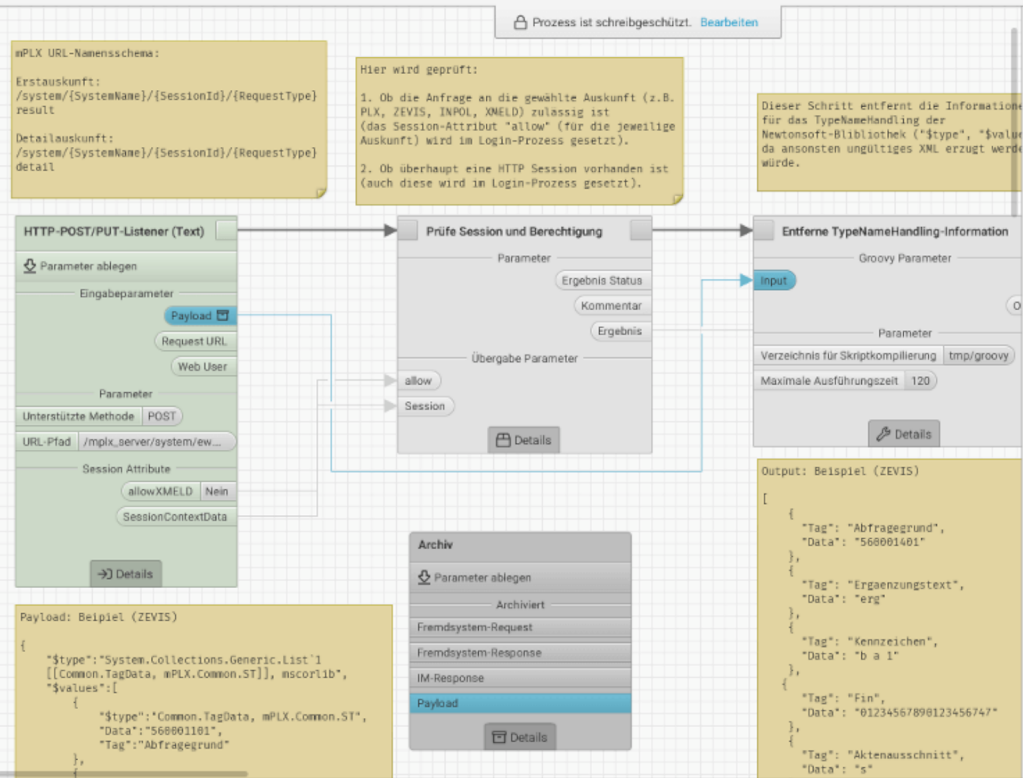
Prozess ist schreibgeschützt. Bearbeiten

mPLX URL-Namensschema:

Erstauskunft:
/system/{SystemName}/{SessionId}/{RequestType}
result

Detailauskunft:
/system/{SystemName}/{SessionId}/{RequestType}
detail

Hier wird geprüft:

1. Ob die Anfrage an die gewählte Auskunft (z.B. PLX, ZEVIS, INPOL, XMELD) zulässig ist
(das Session-Attribut "allow" (für die jeweilige Auskunft) wird im Login-Prozess gesetzt).

2. Ob überhaupt eine HTTP Session vorhanden ist
(auch diese wird im Login-Prozess gesetzt).

Dieser Schritt entfernt die Information
für das TypeNameHandling der
Newtonsoft-Bibliothek ("$type", "$value
da ansonsten ungültiges XML erzugt werde
würde.

HTTP-POST/PUT-Listener (Text)

Parameter ablegen

Eingabeparameter

Payload

Request URL

Web User

Parameter

| Unterstützte Methode | POST |
|---|---|
| URL-Pfad | /mplx_server/system/ew... |

Session Attribute

| allowXMELD | Nein |
|---|---|

SessionContextData

Details

Prüfe Session und Berechtigung

Parameter

Ergebnis Status

Kommentar

Ergebnis

Übergabe Parameter

allow

Session

Details

Entferne TypeNameHandling-Information

Groovy Parameter

Input

O

Parameter

| Verzeichnis für Skriptkompilierung | tmp/groovy |
|---|---|
| Maximale Ausführungszeit | 120 |

Details

Output: Beispiel (ZEVIS)

[
    {
        "Tag": "Abfragegrund",
        "Data": "560001401"
    },
    {
        "Tag": "Ergaenzungstext",
        "Data": "erg"
    },
    {
        "Tag": "Kennzeichen",
        "Data": "b a 1"
    },
    {
        "Tag": "Fin",
        "Data": "01234567890123456747"
    },
    {
        "Tag": "Aktenausschnitt",
        "Data": "s"

Archiv

Parameter ablegen

Archiviert

Fremdsystem-Request

Fremdsystem-Response

IM-Response

Payload

Details

Payload: Beipiel (ZEVIS)

{
    "$type":"System.Collections.Generic.List`1
    [[Common.TagData, mPLX.Common.ST]], mscorlib",
    "$values":[
        {
            "$type":"Common.TagData, mPLX.Common.ST",
            "Data":"560001101",
            "Tag":"Abfragegrund"
        },
        {